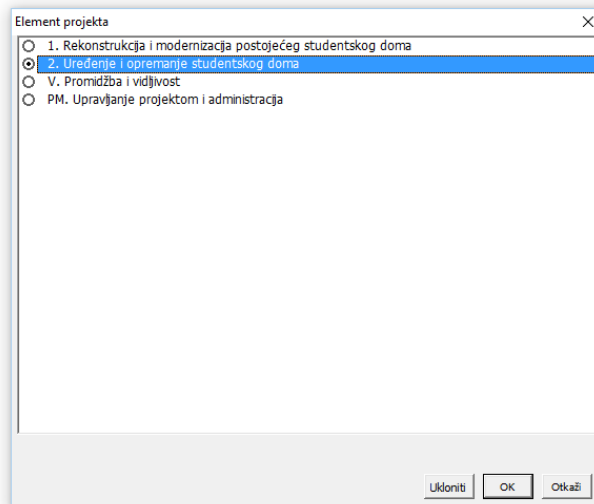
Element projekta

1. Rekonstrukcija i modernizacija postojećeg studentskog doma
2. Uređenje i opremanje studentskog doma
V. Promidžba i vidljivost
PM. Upravljanje projektom i administracija

Ukloniti
OK
Otkaži